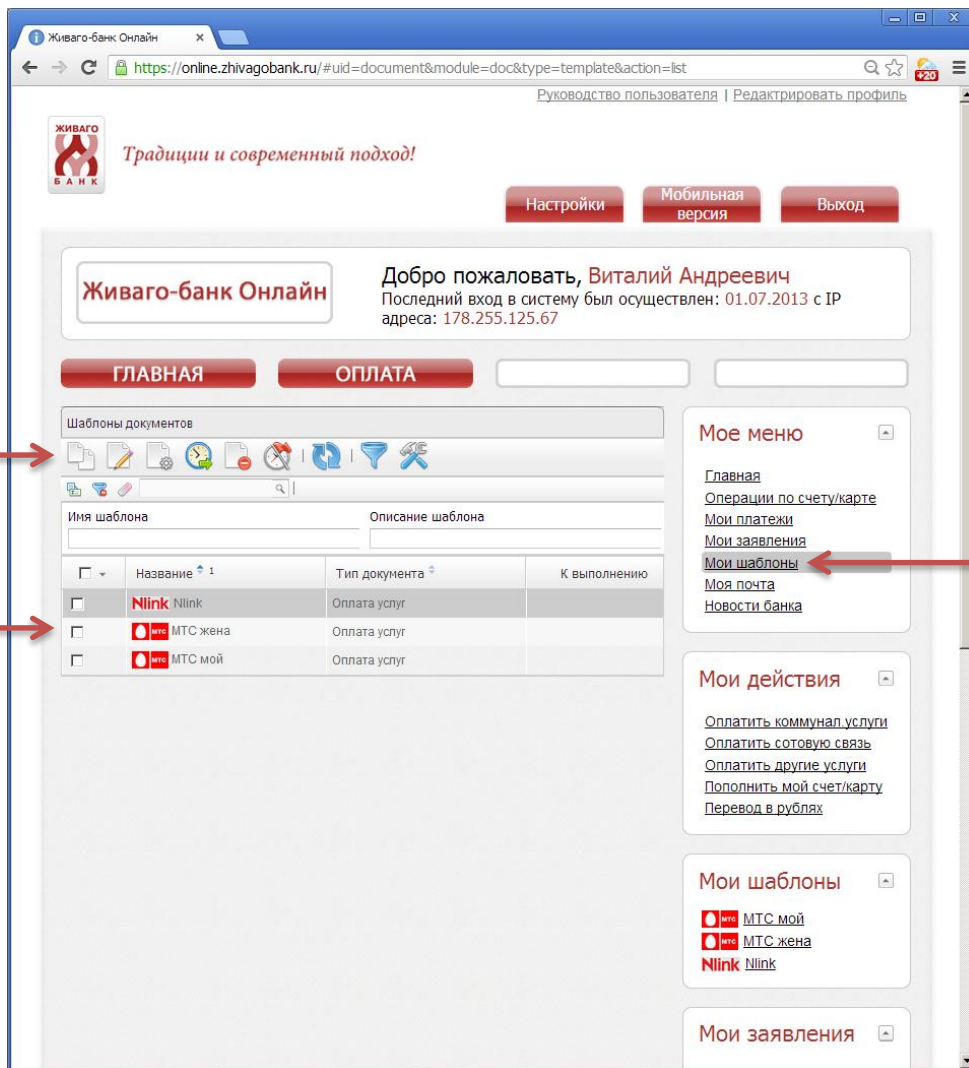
Живаго-банк Онлайн ×

https://online.zhivagobank.ru/#uid=document&module=doc&type=template&action=list

+20

Руководство пользователя | Редактировать профиль

ЖИВАГО
БАНК

Традиции и современный подход!

Настройки
Мобильная версия
Выход

Живаго-банк Онлайн

Добро пожаловать, Виталий Андреевич
Последний вход в систему был осуществлен: 01.07.2013 с IP адреса: 178.255.125.67

ГЛАВНАЯ
ОПЛАТА

Шаблоны документов

Имя шаблона
Описание шаблона

| | Название 1 | Тип документа | К выполнению |
|---|---|---|---|
| | Nlink Nlink | Оплата услуг | |
| | МТС МТС жена | Оплата услуг | |
| | МТС МТС мой | Оплата услуг | |

Мое меню
Главная
Операции по счету/карте
Мои платежи
Мои заявления
Мои шаблоны
Моя почта
Новости банка

Мои действия
Оплатить коммунал.услуги
Оплатить сотовую связь
Оплатить другие услуги
Пополнить мой счет/карту
Перевод в рублях

Мои шаблоны
МТС МТС мой
МТС МТС жена
Nlink Nlink

Мои заявления